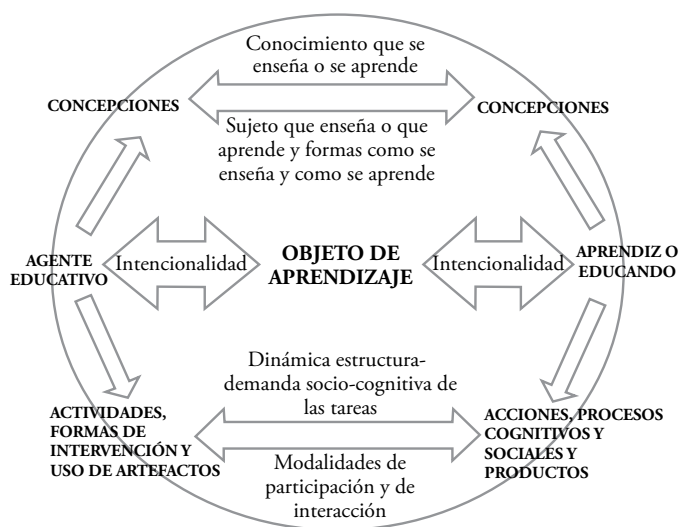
Conocimiento que se enseña o se aprende

CONCEPCIONES

CONCEPCIONES

Sujeto que enseña o que aprende y formas como se enseña y como se aprende

AGENTE EDUCATIVO

Intencionalidad

OBJETO DE APRENDIZAJE

Intencionalidad

APRENDIZ O EDUCANDO

Dinámica estructura-demanda socio-cognitiva de las tareas

ACTIVIDADES, FORMAS DE INTERVENCIÓN Y USO DE ARTEFACTOS

ACCIONES, PROCESOS COGNITIVOS Y SOCIALES Y PRODUCTOS

Modalidades de participación y de interacción